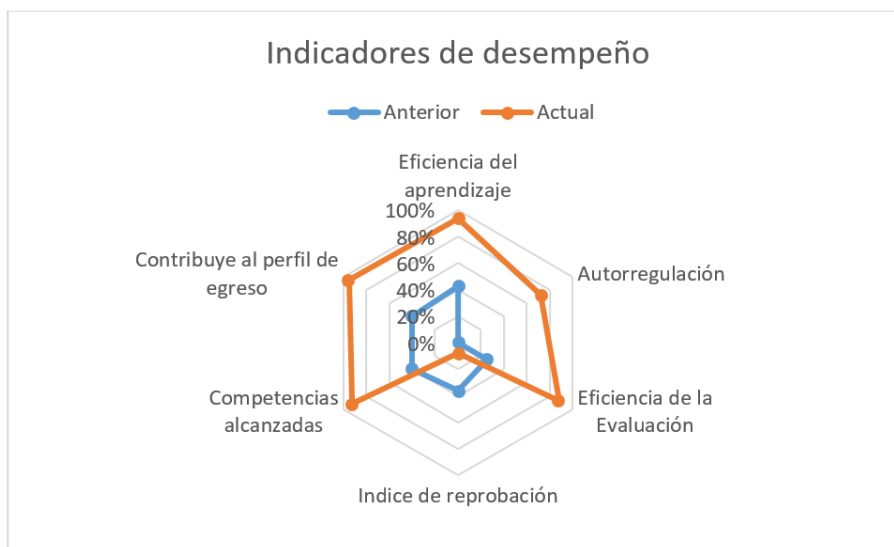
Indicadores de desempeño

Anterior
Actual

Eficiencia del aprendizaje

100%
80%
60%
40%
20%
0%

Autorregulación

Contribuye al perfil de egreso

Eficiencia de la Evaluación

Competencias alcanzadas

Indice de reprobación